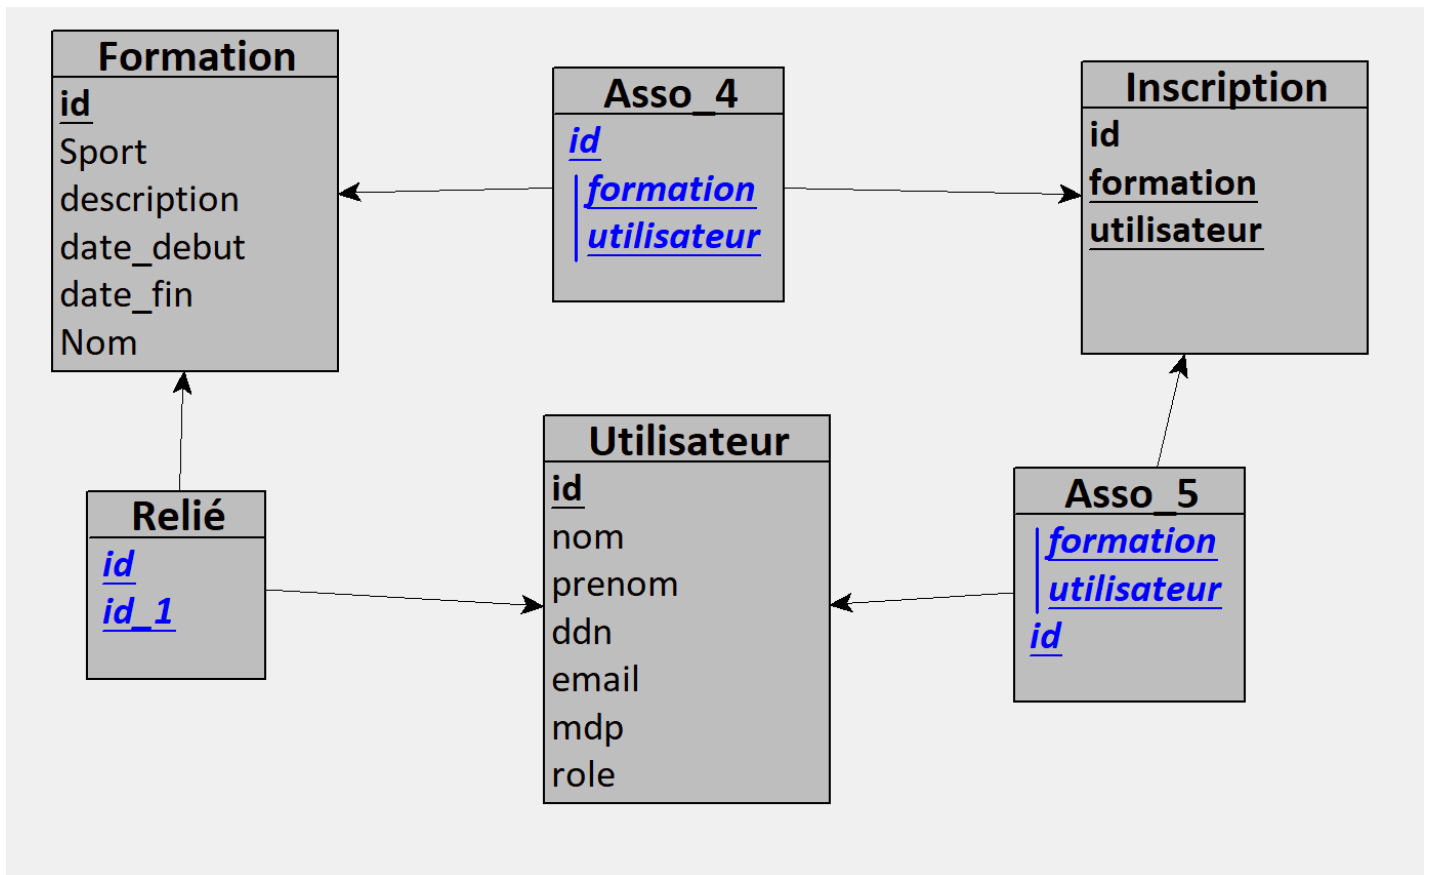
Formation
id
Sport
description
date_debut
date_fin
Nom

Asso_4
id
formation
utilisateur

Inscription
id
formation
utilisateur

Utilisateur
id
nom
prenom
ddn
email
mdp
role

Relié
id
id_1

Asso_5
formation
utilisateur
id